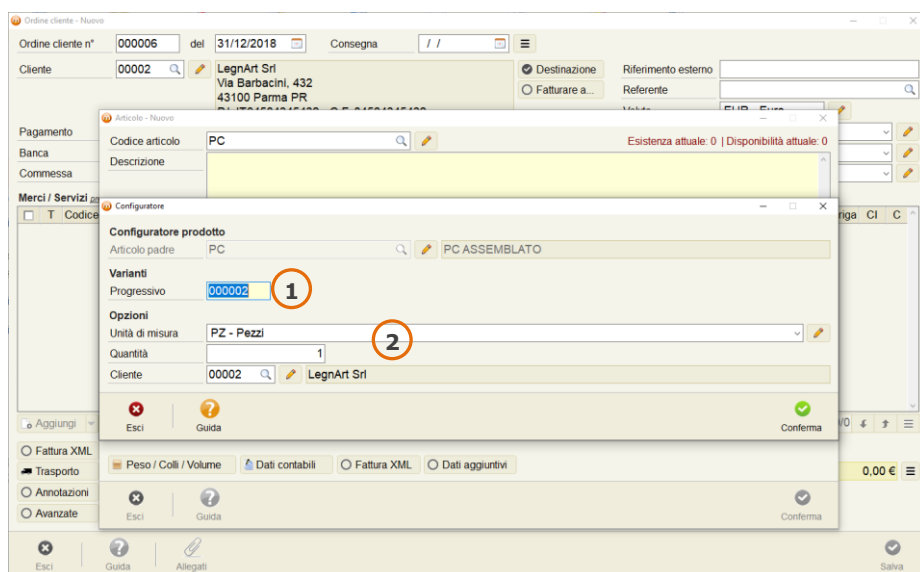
Ordine cliente - Nuovo

Ordine cliente n° 000006 del 31/12/2018 Consegna / /

Cliente 00002 LegnArt Srl Via Barbacini, 432 43100 Parma PR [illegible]

Destinazione
Fatturare a...

Riferimento esterno
Referente
Valuta EUR - Euro

Pagamento
Banca
Commessa

Merci / Servizi

T Codice

riga Cl C

Articolo - Nuovo

Codice articolo PC
Esistenza attuale: 0 | Disponibilità attuale: 0
Descrizione

Configuratore

Configuratore prodotto
Articolo padre PC PC ASSEMBLATO

Varianti
Progressivo 000002

1

Opzioni
Unità di misura PZ - Pezzi

2

Quantità 1
Cliente 00002 LegnArt Srl

Esci
Guida
Conferma

Aggiungi

Fattura XML
Trasporto
Annotazioni
Avanzate

Peso / Colli / Volume
Dati contabili
Fattura XML
Dati aggiuntivi

0,00 €

Esci
Guida
Conferma

Esci
Guida
Allegati
Salva